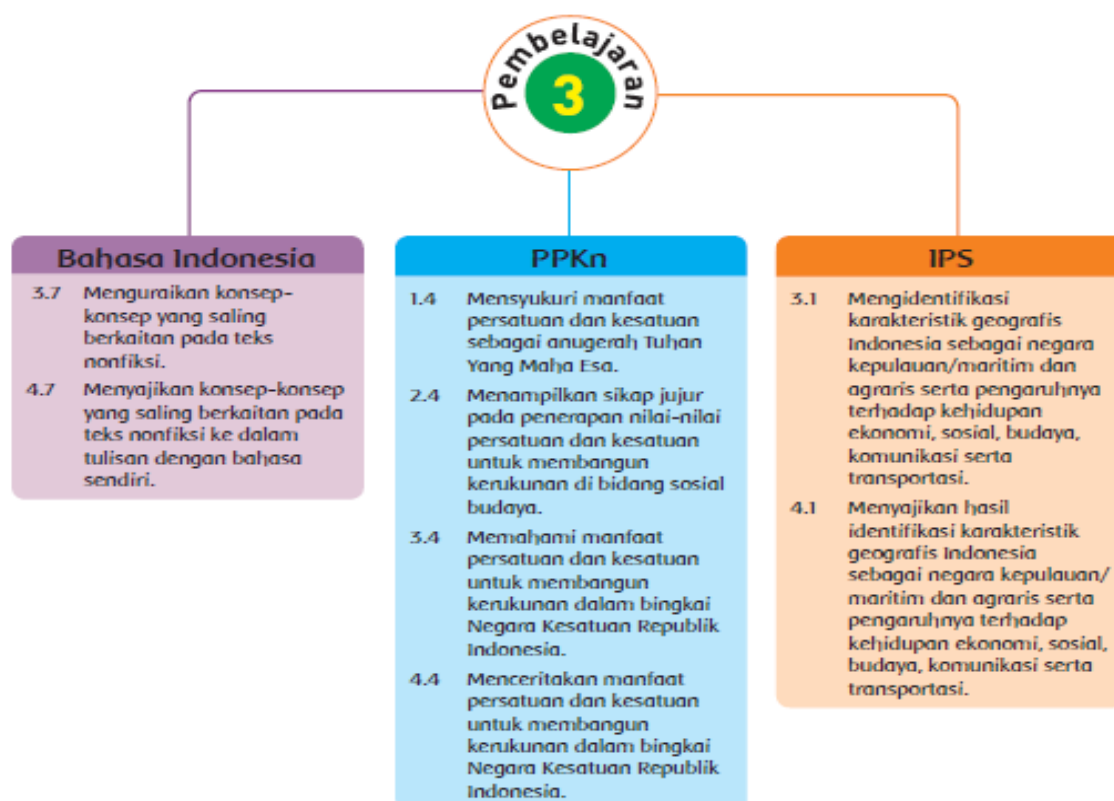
Pembelajaran
3

Bahasa Indonesia

3.7 Menguraikan konsep-konsep yang saling berkaitan pada teks nonfiksi.

4.7 Menyajikan konsep-konsep yang saling berkaitan pada teks nonfiksi ke dalam tulisan dengan bahasa sendiri.

PPKn

1.4 Mensyukuri manfaat persatuan dan kesatuan sebagai anugerah Tuhan Yang Maha Esa.

2.4 Menampilkan sikap jujur pada penerapan nilai-nilai persatuan dan kesatuan untuk membangun kerukunan di bidang sosial budaya.

3.4 Memahami manfaat persatuan dan kesatuan untuk membangun kerukunan dalam bingkai Negara Kesatuan Republik Indonesia.

4.4 Menceritakan manfaat persatuan dan kesatuan untuk membangun kerukunan dalam bingkai Negara Kesatuan Republik Indonesia.

IPS

3.1 Mengidentifikasi karakteristik geografis Indonesia sebagai negara kepulauan/maritim dan agraris serta pengaruhnya terhadap kehidupan ekonomi, sosial, budaya, komunikasi serta transportasi.

4.1 Menyajikan hasil identifikasi karakteristik geografis Indonesia sebagai negara kepulauan/maritim dan agraris serta pengaruhnya terhadap kehidupan ekonomi, sosial, budaya, komunikasi serta transportasi.